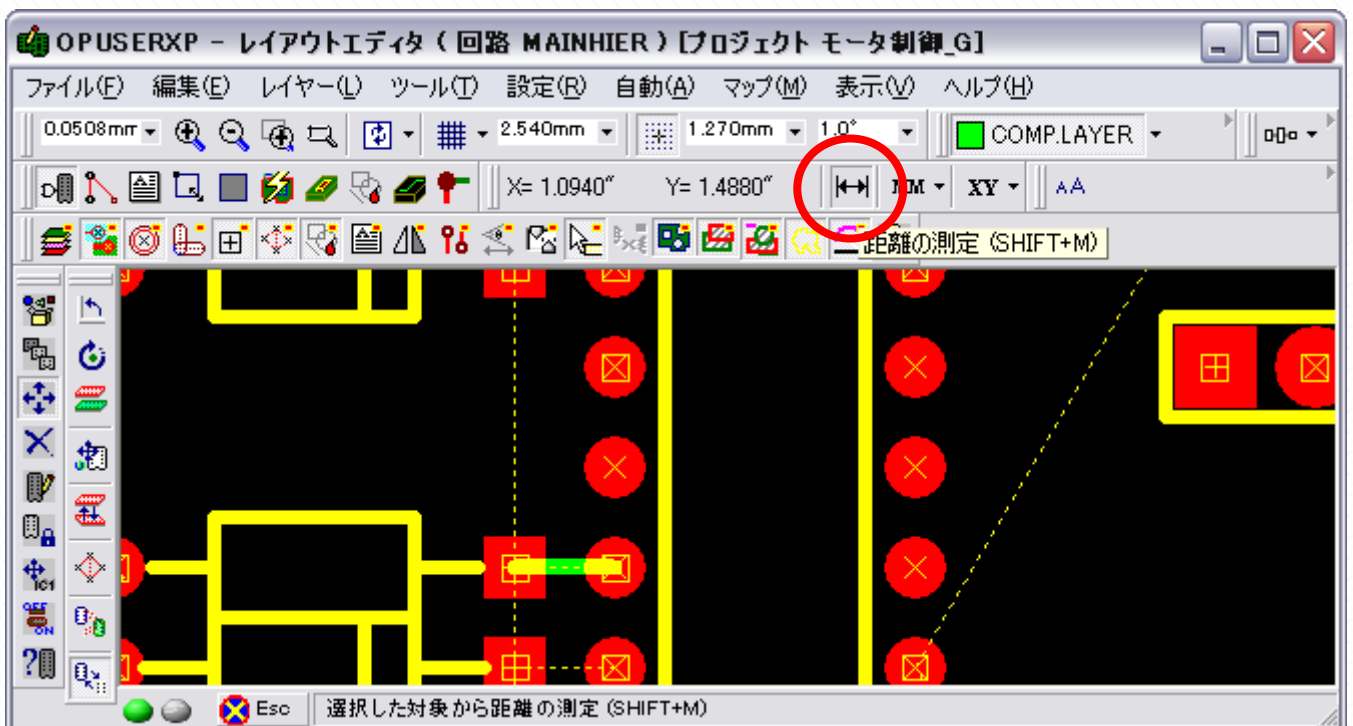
OPUSERXP - レイアウトエディタ ( 回路 MAINHIER ) [プロジェクト モータ制御_G]

ファイル(F) 編集(E) レイヤー(L) ツール(T) 設定(R) 自動(A) マップ(M) 表示(V) ヘルプ(H)

0.0508mm 2.540mm 1.270mm 1.0° COMP.LAYER

X= 1.0940″ Y= 1.4880″ MM XY AA

距離の測定 (SHIFT+M)

Esc 選択した対象から距離の測定 (SHIFT+M)